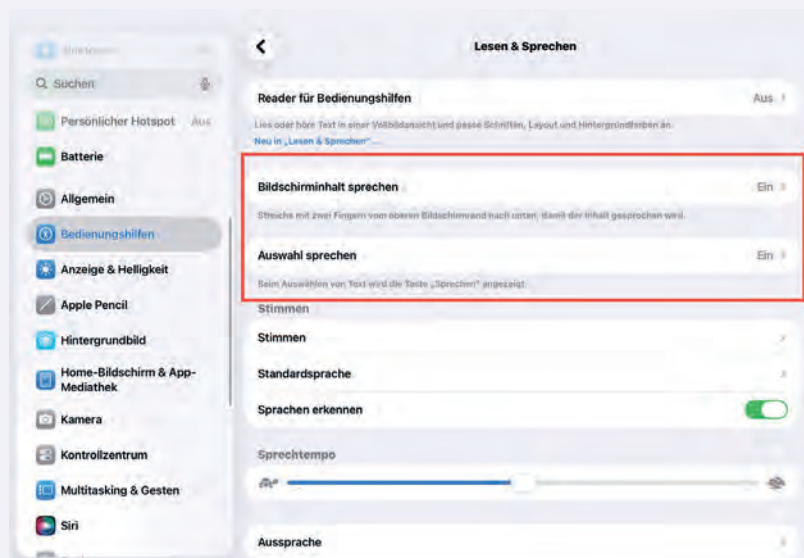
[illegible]

Suchen

Persönlicher Hotspot Aus

Batterie

Allgemein

Bedienungshilfen

Anzeige & Helligkeit

Apple Pencil

Hintergrundbild

Home-Bildschirm & App-Mediathek

Kamera

Kontrollzentrum

Multitasking & Gesten

Siri

Lesen & Sprechen

Reader für Bedienungshilfen Aus

Lies oder höre Text in einer Vollbildansicht und passe Schriften, Layout und Hintergrundfarben an.
Neu in „Lesen & Sprechen" ...

Bildschirminhalt sprechen Ein

Streiche mit zwei Fingern vom oberen Bildschirmrand nach unten, damit der Inhalt gesprochen wird.

Auswahl sprechen Ein

Beim Auswählen von Text wird die Taste „Sprechen" angezeigt.

Stimmen

Stimmen

Standardsprache

Sprachen erkennen

Sprechtempo

Aussprache